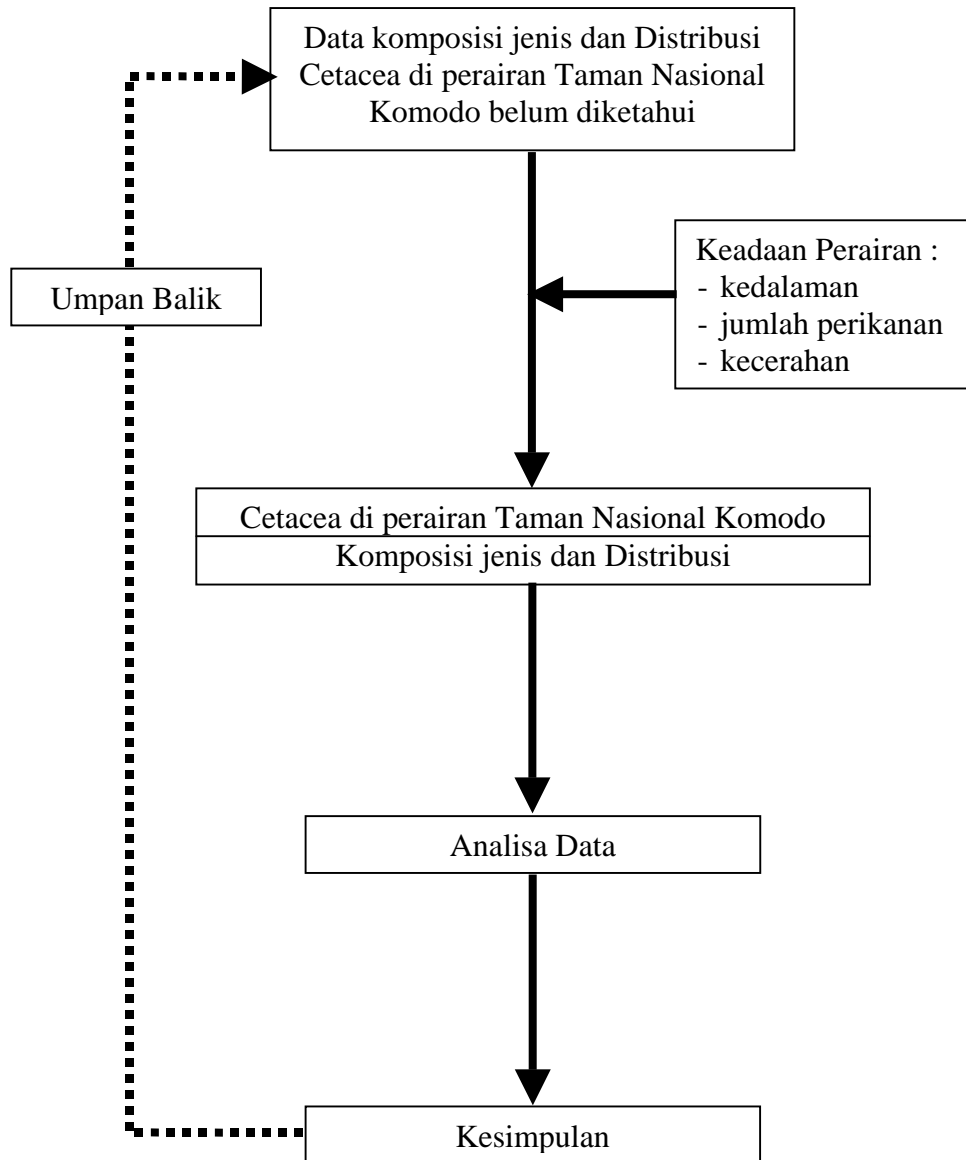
Data komposisi jenis dan Distribusi Cetacea di perairan Taman Nasional Komodo belum diketahui

Umpan Balik

Keadaan Perairan :
- kedalaman
- jumlah perikanan
- kecerahan

Cetacea di perairan Taman Nasional Komodo
Komposisi jenis dan Distribusi

Analisa Data

Kesimpulan